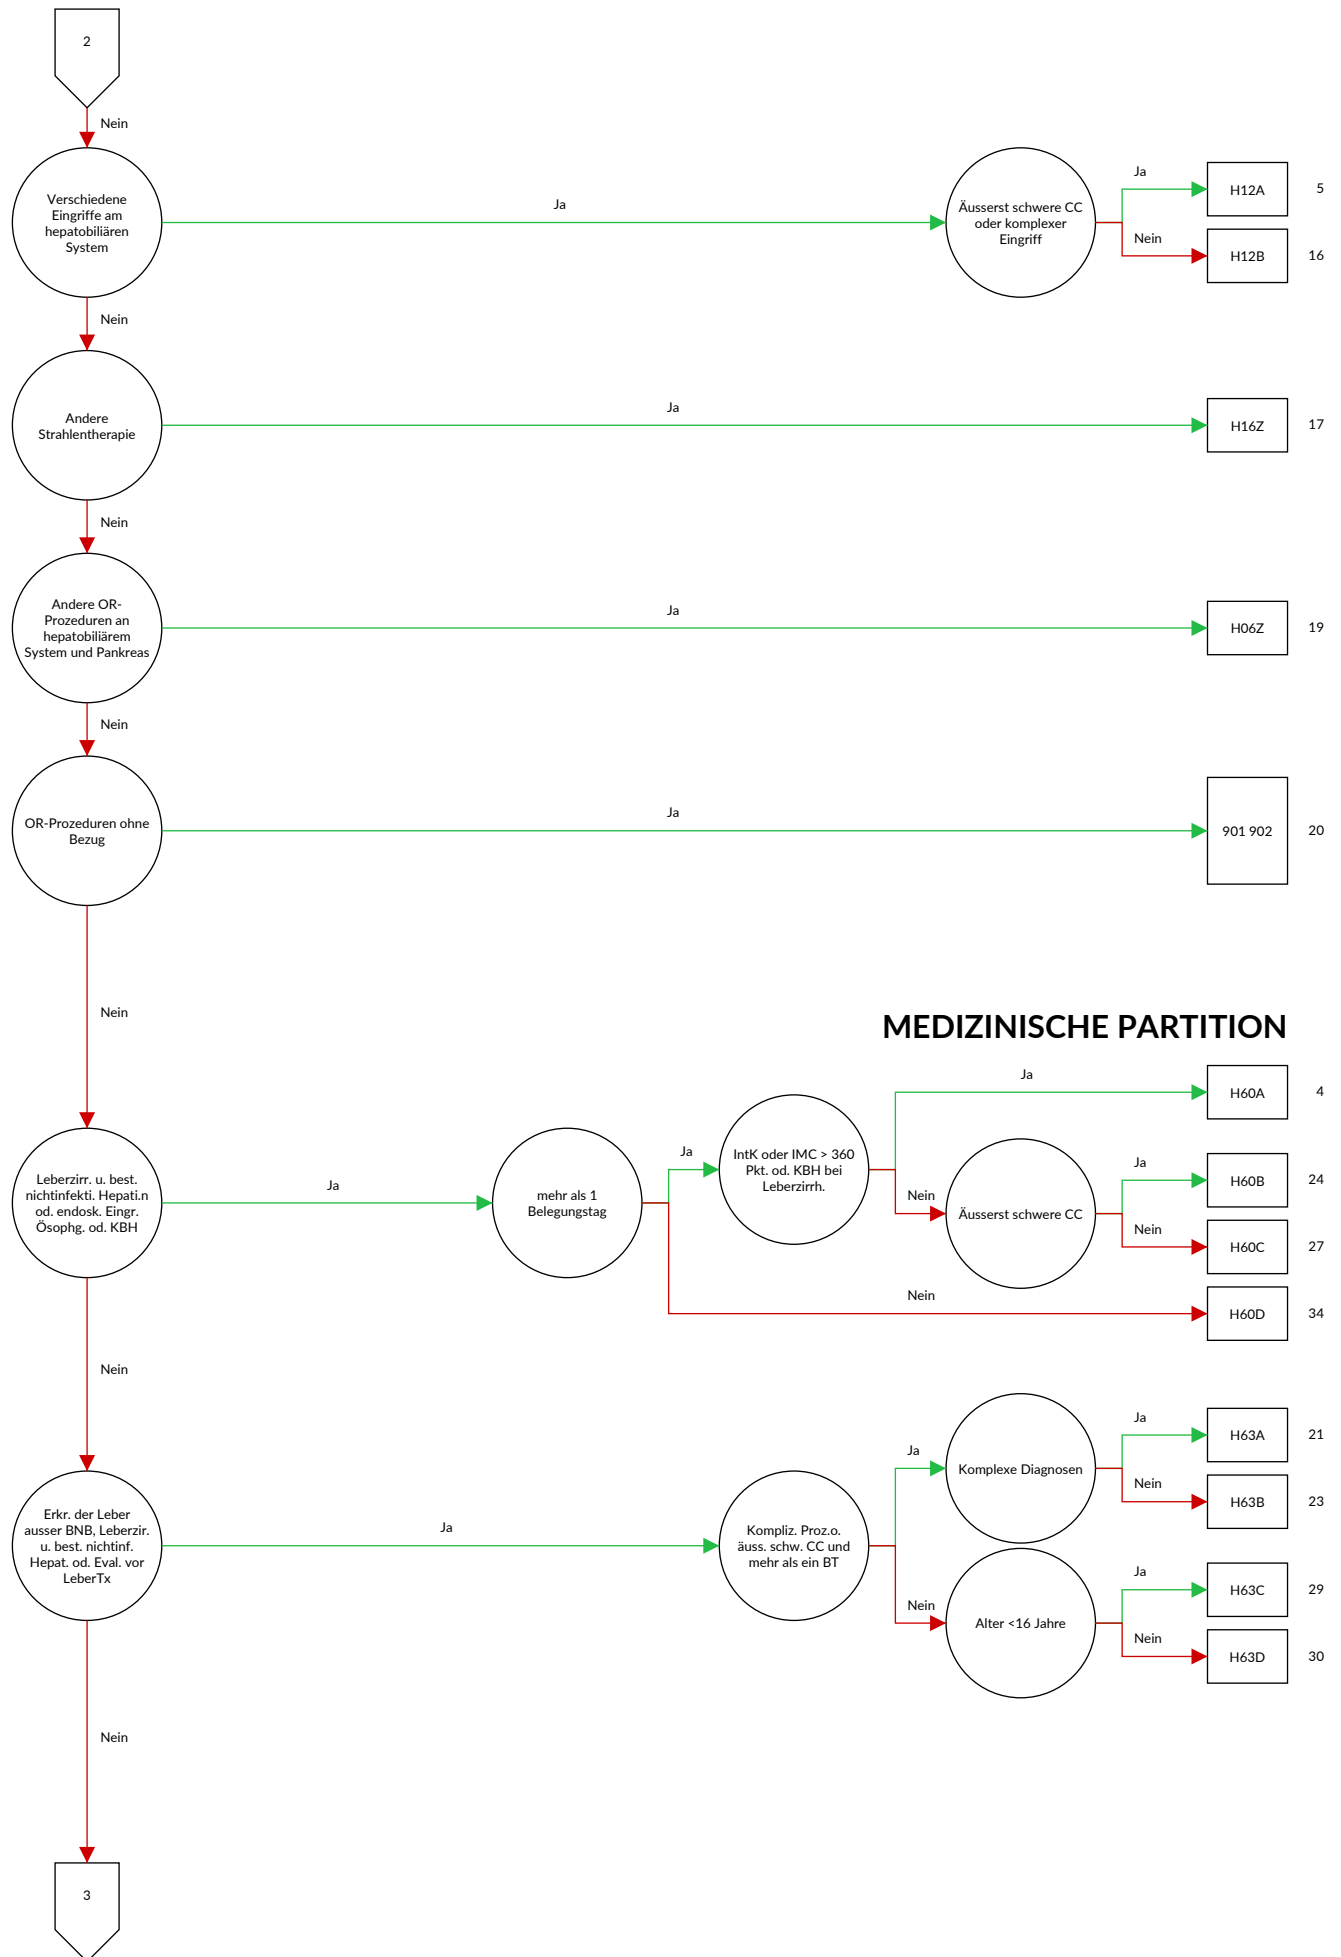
2

Nein

Verschiedene Eingriffe am hepatobiliären System

Ja

Äusserst schwere CC oder komplexer Eingriff

Ja

H12A

5

Nein

H12B

16

Nein

Andere Strahlentherapie

Ja

H16Z

17

Nein

Andere OR-Prozeduren an hepatobiliärem System und Pankreas

Ja

H06Z

19

Nein

OR-Prozeduren ohne Bezug

Ja

901 902

20

Nein

MEDIZINISCHE PARTITION

Leberzirr. u. best. nichtinfekti. Hepati.n od. endosk. Eingr. Ösophg. od. KBH

Ja

mehr als 1 Belegungstag

Ja

IntK oder IMC > 360 Pkt. od. KBH bei Leberzirrh.

Ja

H60A

4

Nein

Äusserst schwere CC

Ja

H60B

24

Nein

H60C

27

Nein

H60D

34

Nein

Erkr. der Leber ausser BNB, Leberzir. u. best. nichtinf. Hepat. od. Eval. vor LeberTx

Ja

Kompliz. Proz.o. äuss. schw. CC und mehr als ein BT

Ja

Komplexe Diagnosen

Ja

H63A

21

Nein

H63B

23

Nein

Alter <16 Jahre

Ja

H63C

29

Nein

H63D

30

Nein

3